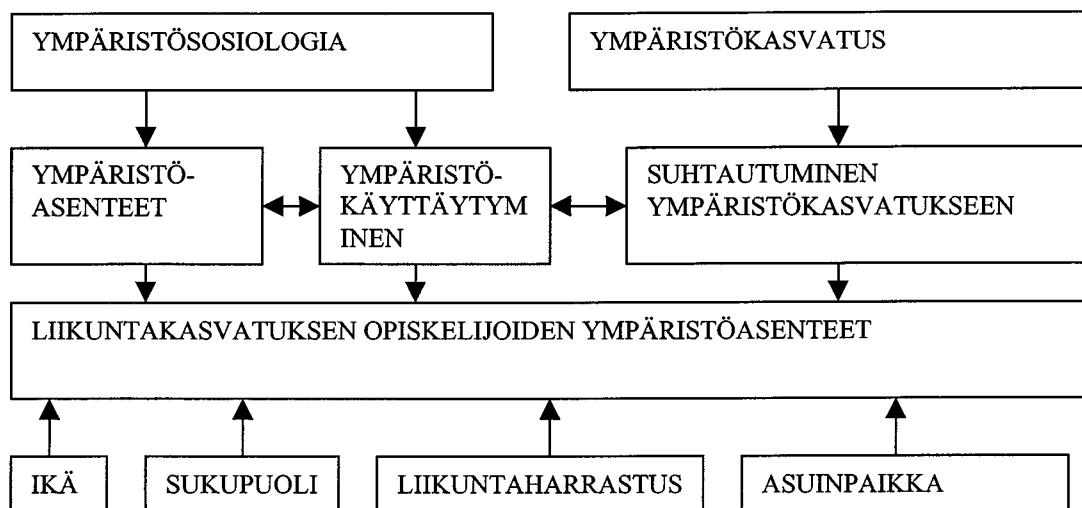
YMPÄRISTÖSOSIOLOGIA

YMPÄRISTÖKASVATUS

YMPÄRISTÖ-ASENTEET

YMPÄRISTÖ-KÄYTTÄYTYM INEN

SUHTAUTUMINEN YMPÄRISTÖKASVATUKSEEN

LIIKUNTAKASVATUKSEN OPISKELIJOIDEN YMPÄRISTÖASENTEET

IKÄ

SUKUPUOLI

LIIKUNTAHARRASTUS

ASUINPAIKKA